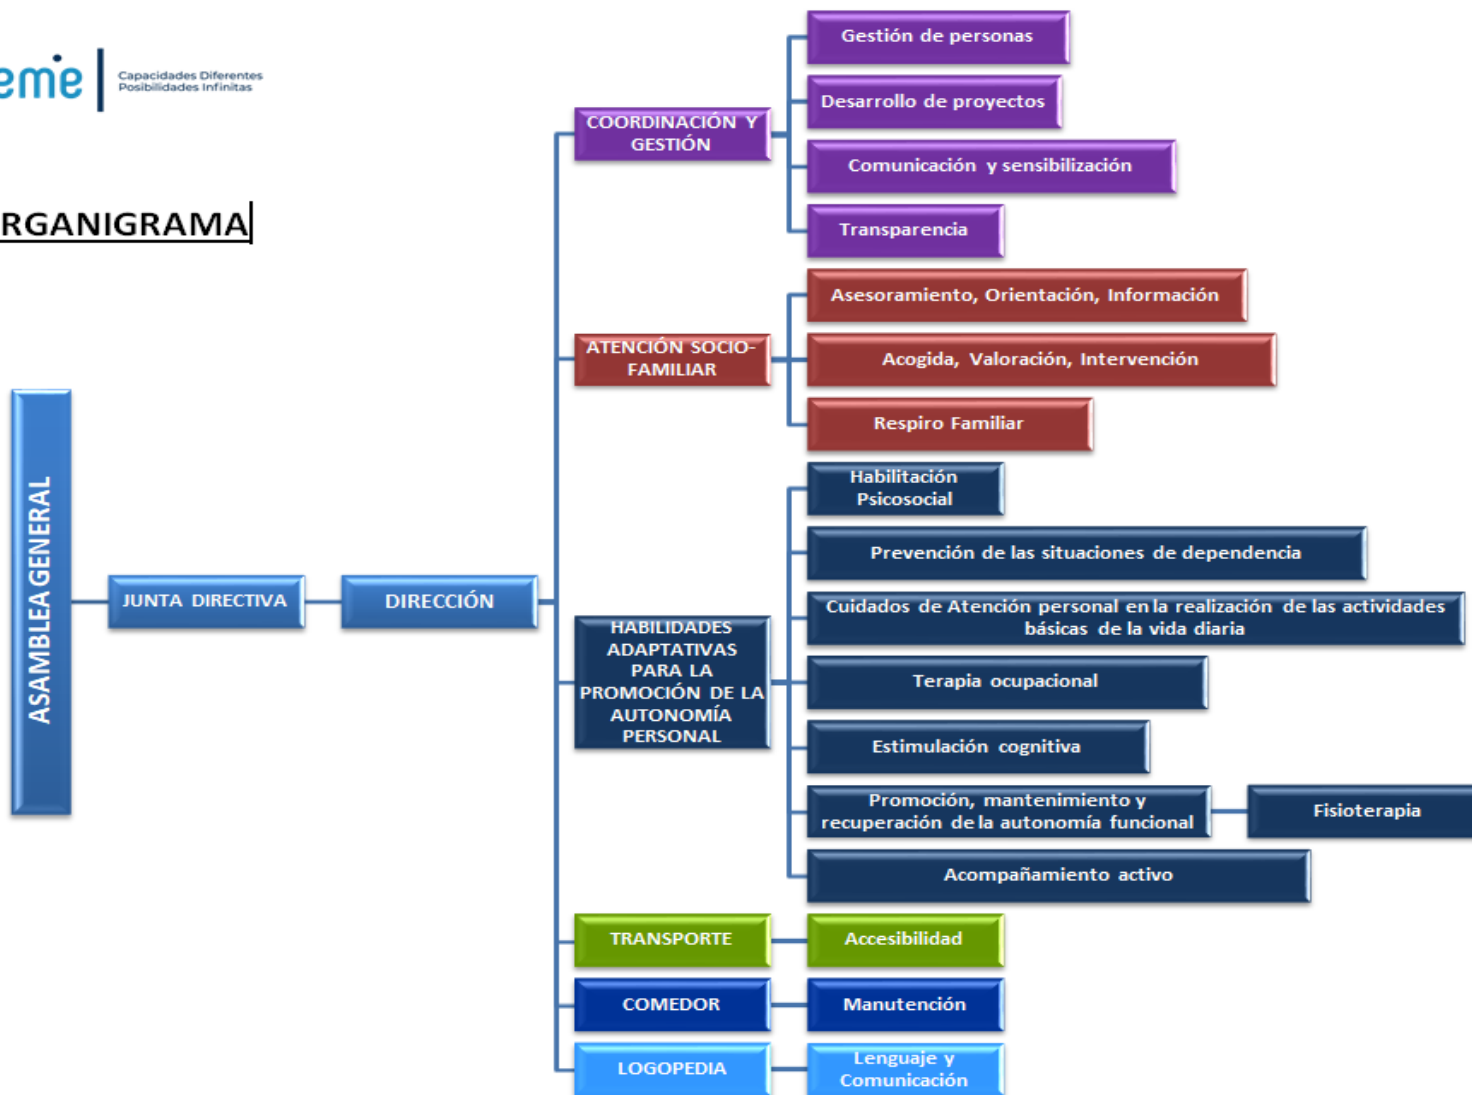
eme | Capacidades Diferentes Posibilidades Infinitas

RGANIGRAMA

ASAMBLEA GENERAL

JUNTA DIRECTIVA

DIRECCIÓN

COORDINACIÓN Y GESTIÓN

Gestión de personas

Desarrollo de proyectos

Comunicación y sensibilización

Transparencia

ATENCIÓN SOCIO-FAMILIAR

Asesoramiento, Orientación, Información

Acogida, Valoración, Intervención

Respiro Familiar

HABILIDADES ADAPTATIVAS PARA LA PROMOCIÓN DE LA AUTONOMÍA PERSONAL

Habilitación Psicosocial

Prevención de las situaciones de dependencia

Cuidados de Atención personal en la realización de las actividades básicas de la vida diaria

Terapia ocupacional

Estimulación cognitiva

Promoción, mantenimiento y recuperación de la autonomía funcional

Fisioterapia

Acompañamiento activo

TRANSPORTE

Accesibilidad

COMEDOR

Manutención

LOGOPEDIA

Lenguaje y Comunicación